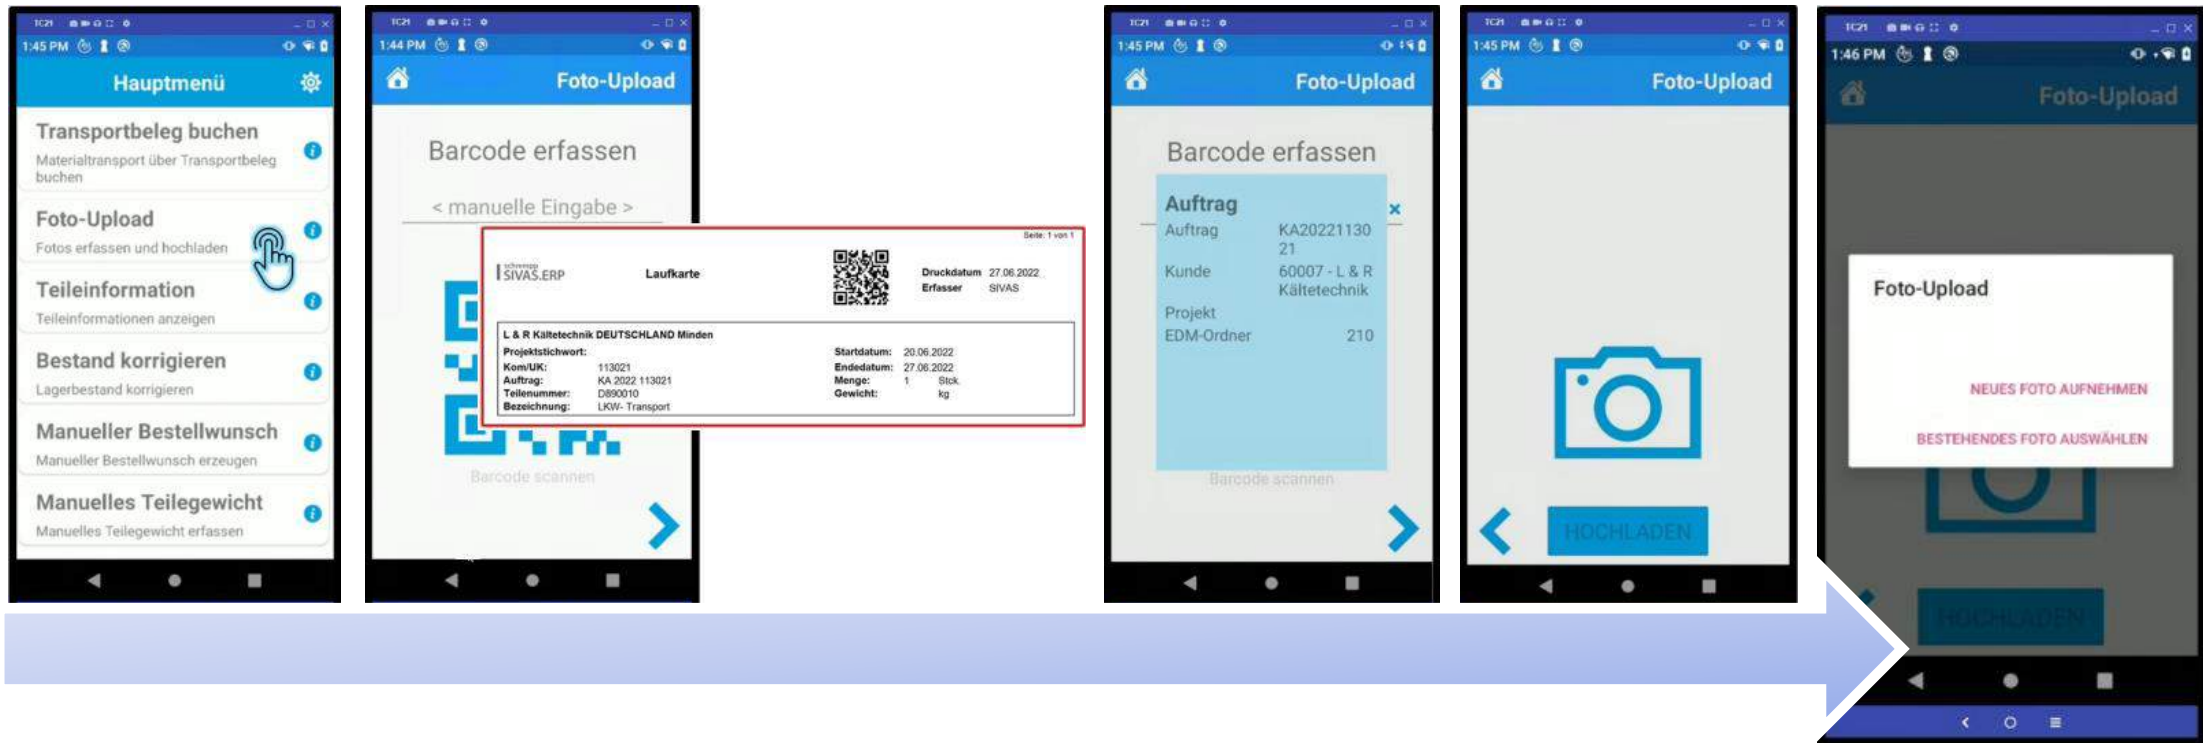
1:45 PM

Hauptmenü

Transportbeleg buchen
Materialtransport über Transportbeleg buchen

Foto-Upload
Fotos erfassen und hochladen

Teileinformation
Teileinformationen anzeigen

Bestand korrigieren
Lagerbestand korrigieren

Manueller Bestellwunsch
Manueller Bestellwunsch erzeugen

Manuelles Teilegewicht
Manuelles Teilegewicht erfassen

1:44 PM

Foto-Upload

Barcode erfassen

< manuelle Eingabe >

Barcode scannen

Seite: 1 von 1

SIVAS.ERP

Laufkarte

Druckdatum 27.06.2022
Erfasser SIVAS

L & R Kältetechnik DEUTSCHLAND Minden
Projektstichwort:
Kom/UK: 113021
Auftrag: KA 2022 113021
Teilenummer: D890010
Bezeichnung: LKW- Transport

Startdatum: 20.06.2022
Endedatum: 27.06.2022
Menge: 1 Stck.
Gewicht: kg

1:45 PM

Foto-Upload

Barcode erfassen

Auftrag

| | |
|---|---|
| Auftrag | KA2022113021 |
| Kunde | 60007 - L & R Kältetechnik |
| Projekt | |
| EDM-Ordner | 210 |

Barcode scannen

1:45 PM

Foto-Upload

HOCHLADEN

1:46 PM

Foto-Upload

Foto-Upload

NEUES FOTO AUFNEHMEN

BESTEHENDES FOTO AUSWÄHLEN

HOCHLADEN